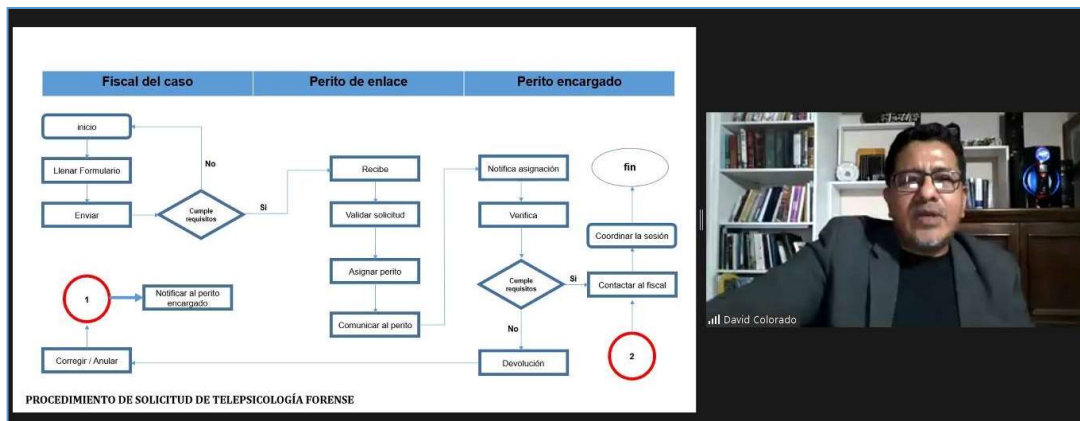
| Fiscal del caso | Perito de enlace | Perito encargado |
|---|---|---|

inicio

Llenar Formulario

Enviar

Cumple requisitos

No

Si

Recibe

Validar solicitud

Asignar perito

Comunicar al perito

Notifica asignación

Verifica

Cumple requisitos

Si

No

Devolución

Contactar al fiscal

Coordinar la sesión

fin

1

Notificar al perito encargado

Corregir / Anular

2

PROCEDIMIENTO DE SOLICITUD DE TELEPSICOLOGÍA FORENSE

David Colorado